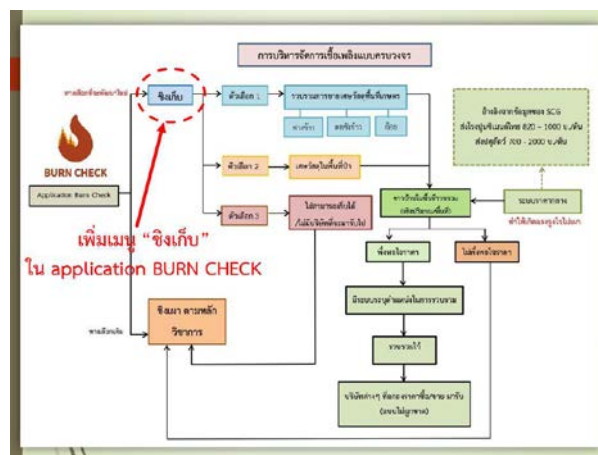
การบริหารจัดการเชื้อเพลิงแบบครบวงจร

BURN CHECK

Application Burn Check

ชิงเก็บ

ทางเลือกที่ 1

รวบรวมการขายเศษวัสดุทางการเกษตร

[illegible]

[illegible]

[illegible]

ทางเลือกที่ 2

เศษวัสดุในพื้นที่ป่า

ทางเลือกที่ 3

ไม่สามารถจัดการได้ (ไม่มีผู้ซื้อ/ขนส่งไม่ได้)

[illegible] SCG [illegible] 820 – 1000 บ./ตัน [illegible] 700 – 2000 บ./ตัน

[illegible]

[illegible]

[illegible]

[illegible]

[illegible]

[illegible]

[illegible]

เพิ่มเมนู "ชิงเก็บ" ใน application BURN CHECK

ชิงเผา ตามหลักวิชาการ

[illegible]